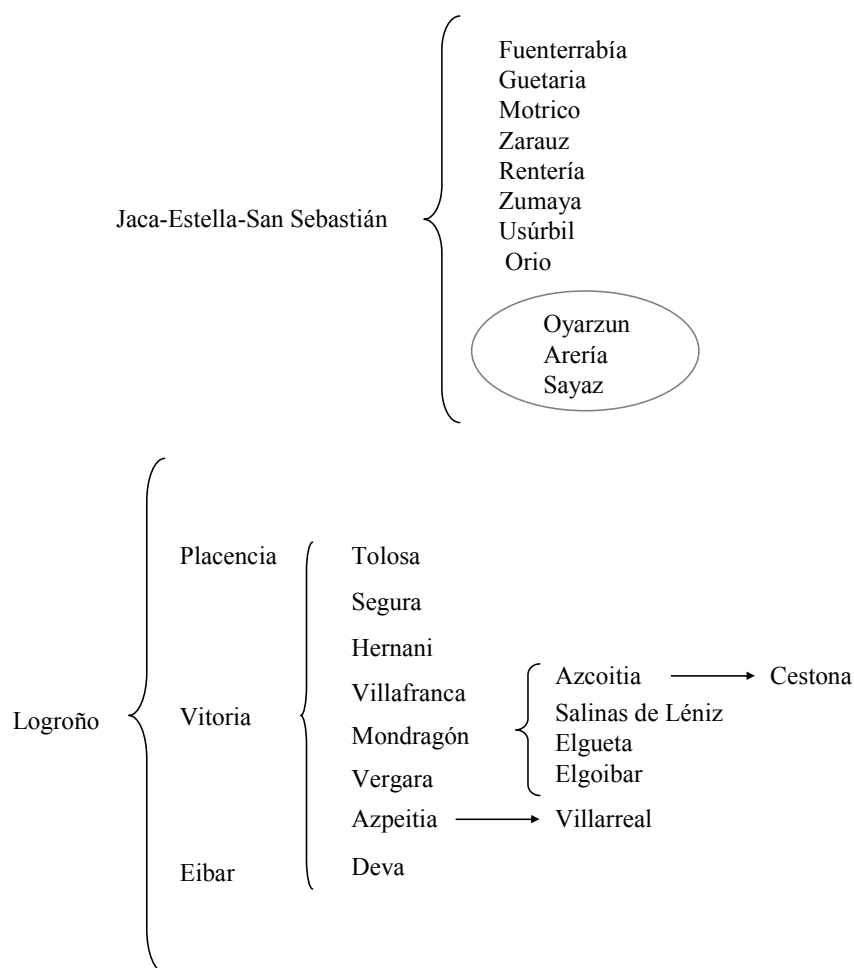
Jaca-Estella-San Sebastián

Fuenterrabía
Guetaria
Motrico
Zarauz
Rentería
Zumaya
Usúrbil
Orio

Oyarzun
Arería
Sayaz

Logroño

Placencia
Vitoria
Eibar

Tolosa
Segura
Hernani
Villafranca
Mondragón
Vergara
Azpeitia → Villarreal
Deva

Azcoitia → Cestona
Salinas de Léniz
Elgueta
Elgoibar